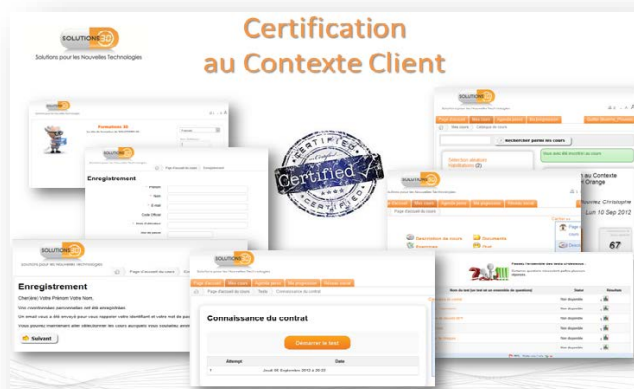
SOLUTIONS 3D
Solutions pour les Nouvelles Technologies

Certification
au Contexte Client

Formations 3D

Enregistrement

CERTIFIED
Certified
CERTIFIED

Rechercher parmi les cours

Sélection ajustez
Inscriptions (2)

au Contexte
Orange
Nouveau Christophe
Lun 10 Sep 2012

Description du cours
Documents

67

SOLUTIONS 3D
Solutions pour les Nouvelles Technologies

Enregistrement

Cher(ère) Votre Prénom Votre Nom,

Vos coordonnées personnelles ont été enregistrées.

Suivant

Page d'accueil du cours
Tests
Connaissance du contrat

Connaissance du contrat

Démarrer le test

Attempt
Date

Jeudi 06 Septembre 2012 à 20:22

Non disponible
Non disponible
Non disponible
Non disponible
Non disponible
Non disponible
Non disponible